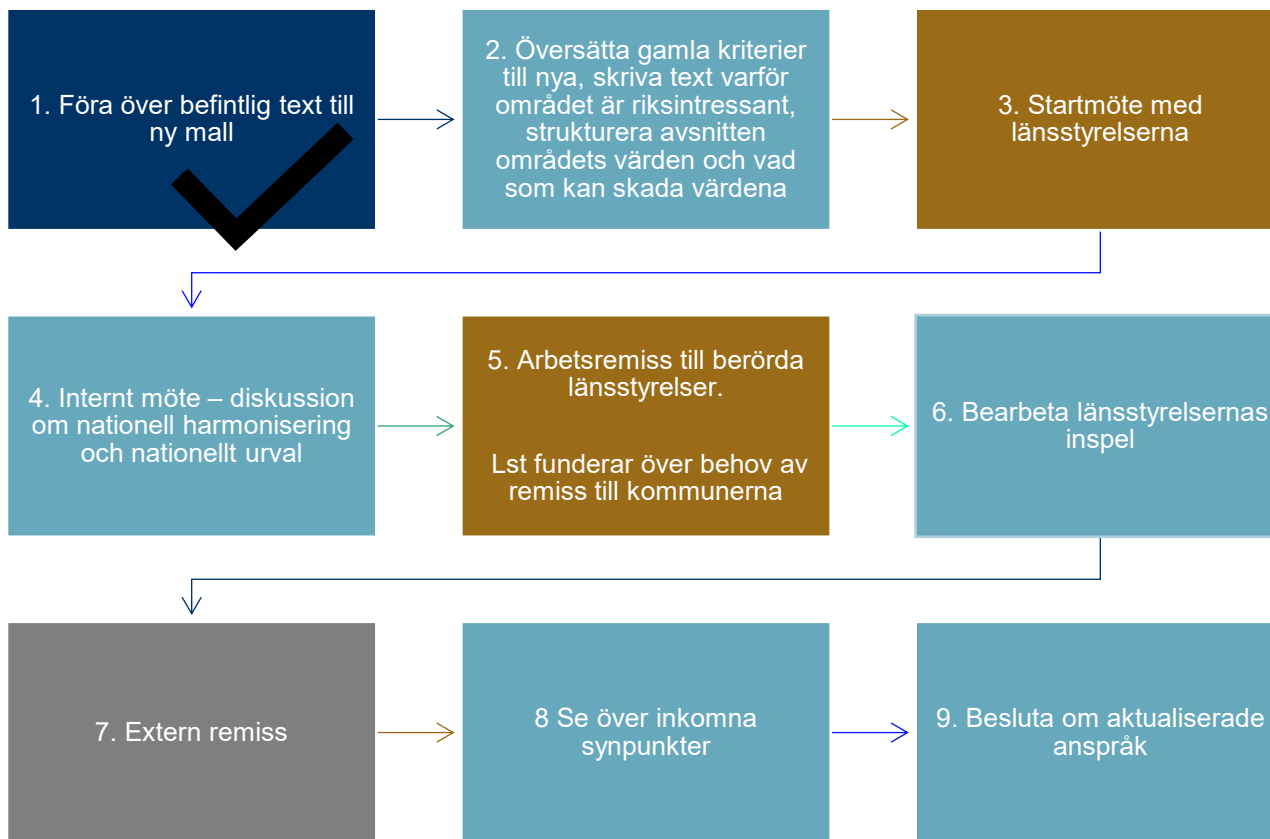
1. Föra över befintlig text till ny mall

2. Översätta gamla kriterier till nya, skriva text varför området är riksintressant, strukturera avsnitten områdets värden och vad som kan skada värdena

3. Startmöte med länsstyrelserna

4. Internt möte – diskussion om nationell harmonisering och nationellt urval

5. Arbetsremiss till berörda länsstyrelser.

Lst funderar över behov av remiss till kommunerna

6. Bearbeta länsstyrelsernas inspel

7. Extern remiss

8 Se över inkomna synpunkter

9. Besluta om aktualiserade anspråk